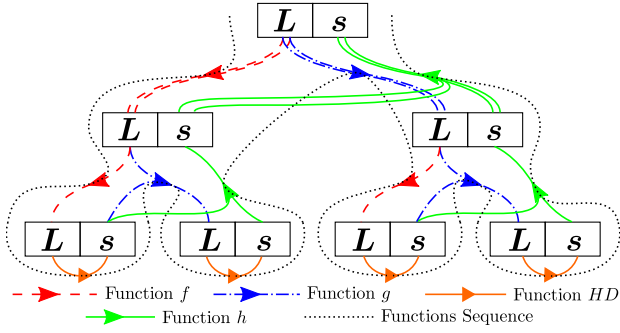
$\boldsymbol{L}$ $\boldsymbol{s}$

$\boldsymbol{L}$ $\boldsymbol{s}$

$\boldsymbol{L}$ $\boldsymbol{s}$

$\boldsymbol{L}$ $\boldsymbol{s}$

$\boldsymbol{L}$ $\boldsymbol{s}$

$\boldsymbol{L}$ $\boldsymbol{s}$

$\boldsymbol{L}$ $\boldsymbol{s}$

Function $f$ Function $g$ Function $HD$

Function $h$ Functions Sequence